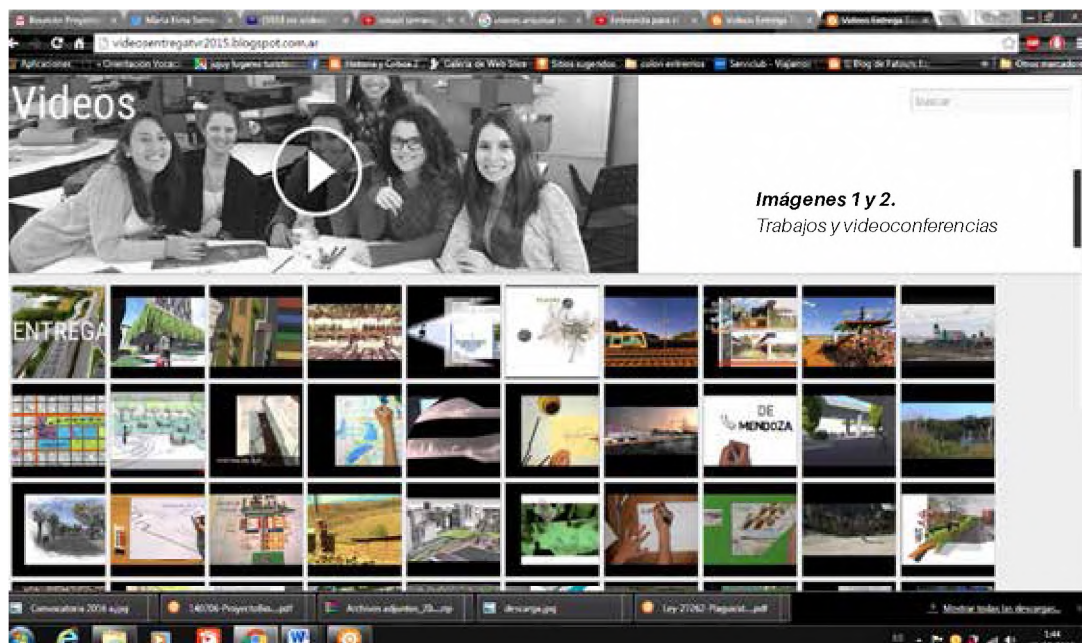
videosentregatvr2015.blogspot.com.ar

Aplicaciones | Orientacion Vocac | Historia y Cultura | Galería de Web Slice | Sitios sugeridos | colon entrerrios | Serviclub - Viajamos | El Blog de Fatous | Otros marcadores

Videos

Buscar

Imágenes 1 y 2.
Trabajos y videoconferencias

ENTREGA

DE MENDOZA

Convocatoria 2016 a.jpg | 140706-ProyectoBa....pdf | Archivos adjuntos_20....zip | descarga.jpg | Ley-27262-Plaguicid....pdf | Mostrar todas las descargas...

1:44